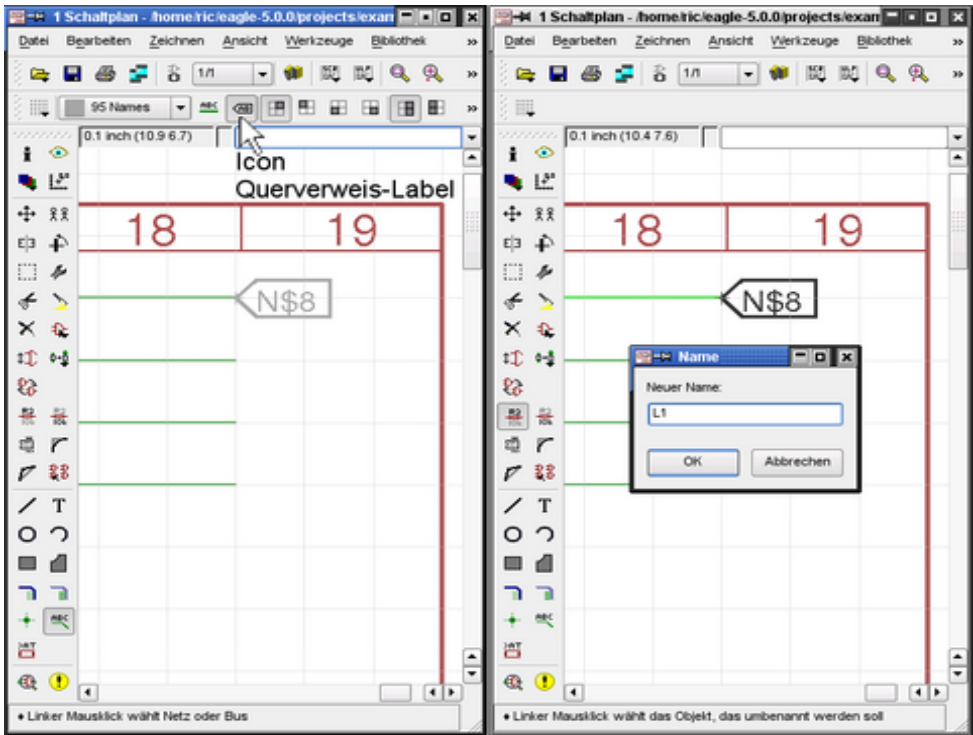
1 Schaltplan - /home/ric/eagle-5.0.0/projects/exan

Datei Bearbeiten Zeichnen Ansicht Werkzeuge Bibliothek »

1/1 »

95 Names »

0.1 inch (10.9 6.7)

Icon
Querverweis-Label

18 19

N$8

• Linker Mausklick wählt Netz oder Bus

1 Schaltplan - /home/ric/eagle-5.0.0/projects/exan

Datei Bearbeiten Zeichnen Ansicht Werkzeuge Bibliothek »

1/1 »

0.1 inch (10.4 7.6)

18 19

N$8

Name

Neuer Name:

L1

OK Abbrechen

• Linker Mausklick wählt das Objekt, das umbenannt werden soll